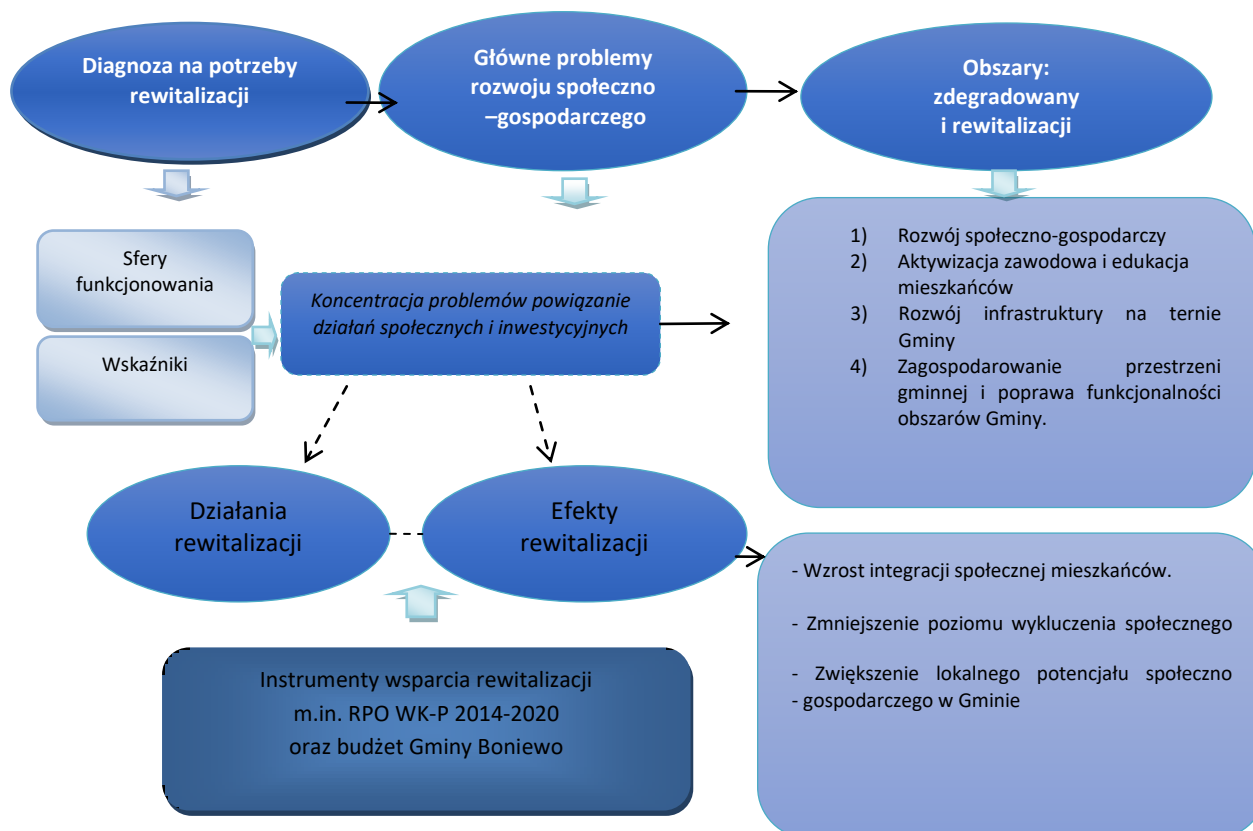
Diagnoza na potrzeby rewitalizacji

Główne problemy rozwoju społeczno –gospodarczego

Obszary: zdegradowany i rewitalizacji

Sfery funkcjonowania

Wskaźniki

Koncentracja problemów powiązanie działań społecznych i inwestycyjnych

1) Rozwój społeczno-gospodarczy
2) Aktywizacja zawodowa i edukacja mieszkańców
3) Rozwój infrastruktury na ternie Gminy
4) Zagospodarowanie przestrzeni gminnej i poprawa funkcjonalności obszarów Gminy.

Działania rewitalizacji

Efekty rewitalizacji

- Wzrost integracji społecznej mieszkańców.

- Zmniejszenie poziomu wykluczenia społecznego

- Zwiększenie lokalnego potencjału społeczno - gospodarczego w Gminie

Instrumenty wsparcia rewitalizacji m.in. RPO WK-P 2014-2020 oraz budżet Gminy Boniewo